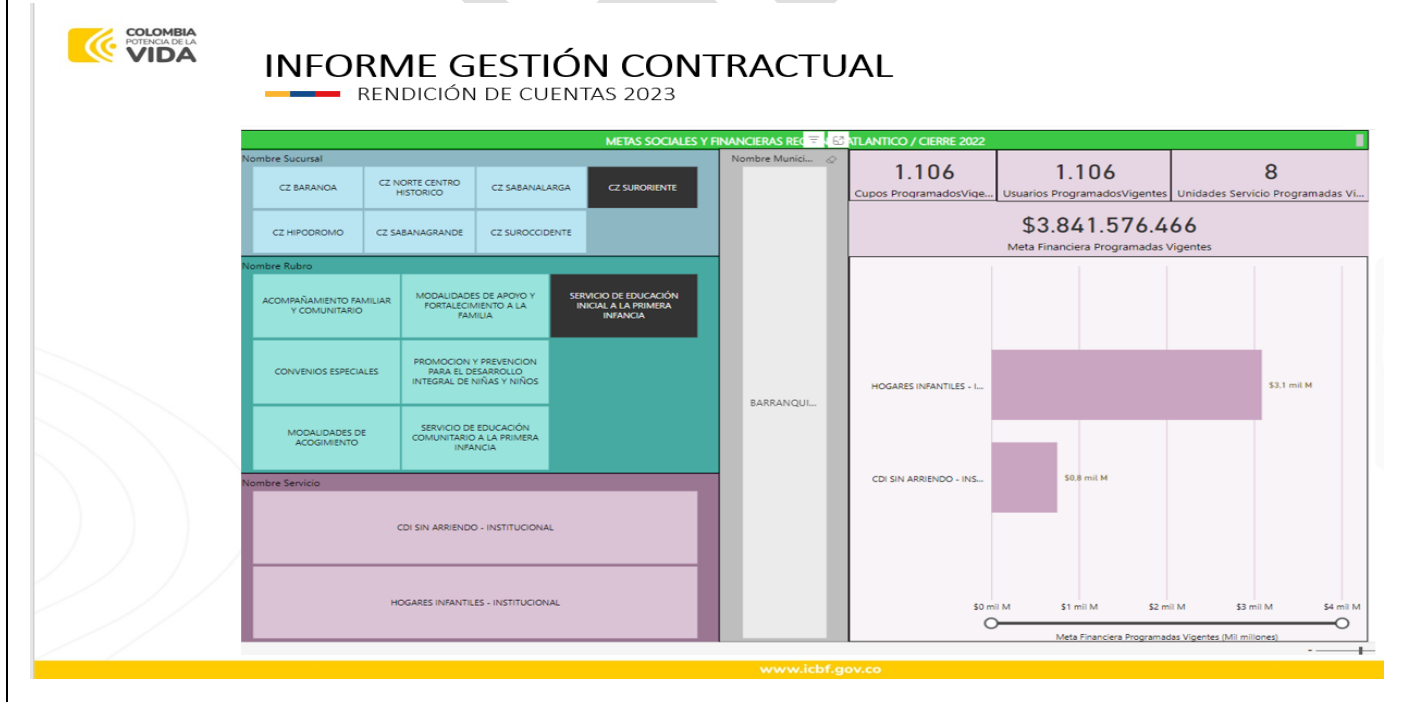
COLOMBIA
POTENCIA DE LA
VIDA

INFORME GESTIÓN CONTRACTUAL
RENDICIÓN DE CUENTAS 2023

METAS SOCIALES Y FINANCIERAS RE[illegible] ATLANTICO / CIERRE 2022

Nombre Sucursal
CZ BARANOA
CZ NORTE CENTRO HISTORICO
CZ SABANALARGA
CZ SURORIENTE
CZ HIPODROMO
CZ SABANAGRANDE
CZ SUROCCIDENTE

Nombre Rubro
ACOMPAÑAMIENTO FAMILIAR Y COMUNITARIO
MODALIDADES DE APOYO Y FORTALECIMIENTO A LA FAMILIA
SERVICIO DE EDUCACIÓN INICIAL A LA PRIMERA INFANCIA
CONVENIOS ESPECIALES
PROMOCION Y PREVENCION PARA EL DESARROLLO INTEGRAL DE NIÑAS Y NIÑOS
MODALIDADES DE ACOGIMIENTO
SERVICIO DE EDUCACIÓN COMUNITARIO A LA PRIMERA INFANCIA

Nombre Servicio
CDI SIN ARRIENDO - INSTITUCIONAL
HOGARES INFANTILES - INSTITUCIONAL

Nombre Munici...
BARRANQUI...

1.106
Cupos ProgramadosVige...
1.106
Usuarios ProgramadosVigentes
8
Unidades Servicio Programadas Vi...

$3.841.576.466
Meta Financiera Programadas Vigentes

HOGARES INFANTILES - I...
$3,1 mil M
CDI SIN ARRIENDO - INS...
$0,8 mil M
$0 mil M
$1 mil M
$2 mil M
$3 mil M
$4 mil M
Meta Financiera Programadas Vigentes (Mil millones)

www.icbf.gov.co